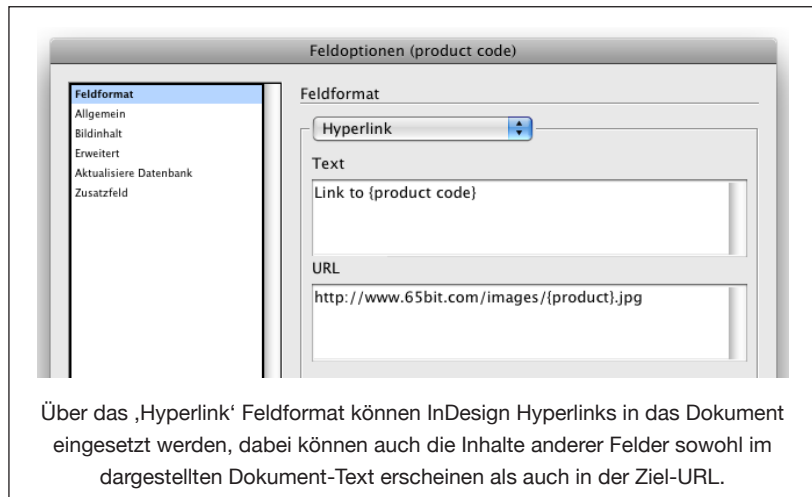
Feldoptionen (product code)

Feldformat
Allgemein
Bildinhalt
Erweitert
Aktualisiere Datenbank
Zusatzfeld

Feldformat

Hyperlink

Text

Link to {product code}

URL

http://www.65bit.com/images/{product}.jpg

Über das ‚Hyperlink' Feldformat können InDesign Hyperlinks in das Dokument eingesetzt werden, dabei können auch die Inhalte anderer Felder sowohl im dargestellten Dokument-Text erscheinen als auch in der Ziel-URL.